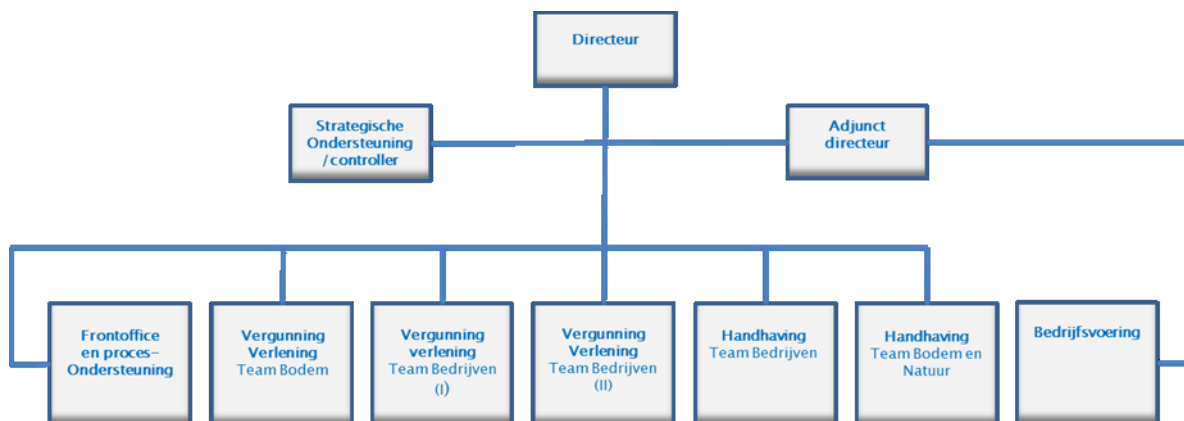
Directeur

Strategische Ondersteuning /controller

Adjunct directeur

Frontoffice en proces-Ondersteuning

Vergunning Verlening
Team Bodem

Vergunning verlening
Team Bedrijven (I)

Vergunning Verlening
Team Bedrijven (II)

Handhaving
Team Bedrijven

Handhaving
Team Bodem en Natuur

Bedrijfsvoering